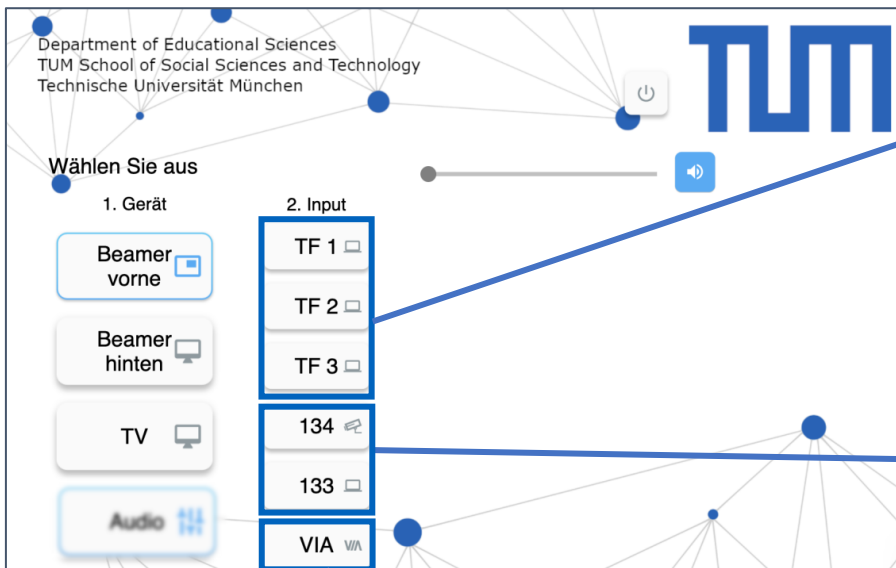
Department of Educational Sciences
TUM School of Social Sciences and Technology
Technische Universität München

TUM

Wählen Sie aus

1. Gerät

2. Input

Beamer vorne

Beamer hinten

TV

Audio

TF 1

TF 2

TF 3

134

133

VIA